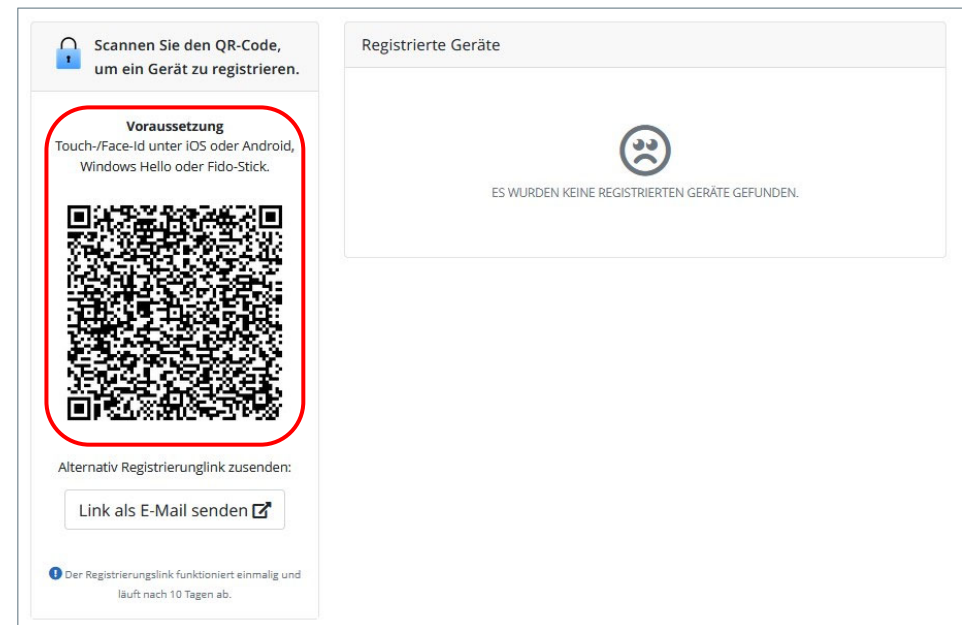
Scannen Sie den QR-Code, um ein Gerät zu registrieren.

Voraussetzung
Touch-/Face-Id unter iOS oder Android, Windows Hello oder Fido-Stick.

Alternativ Registrierunglink zusenden:

Link als E-Mail senden

Der Registrierungslink funktioniert einmalig und läuft nach 10 Tagen ab.

Registrierte Geräte

ES WURDEN KEINE REGISTRIERTEN GERÄTE GEFUNDEN.